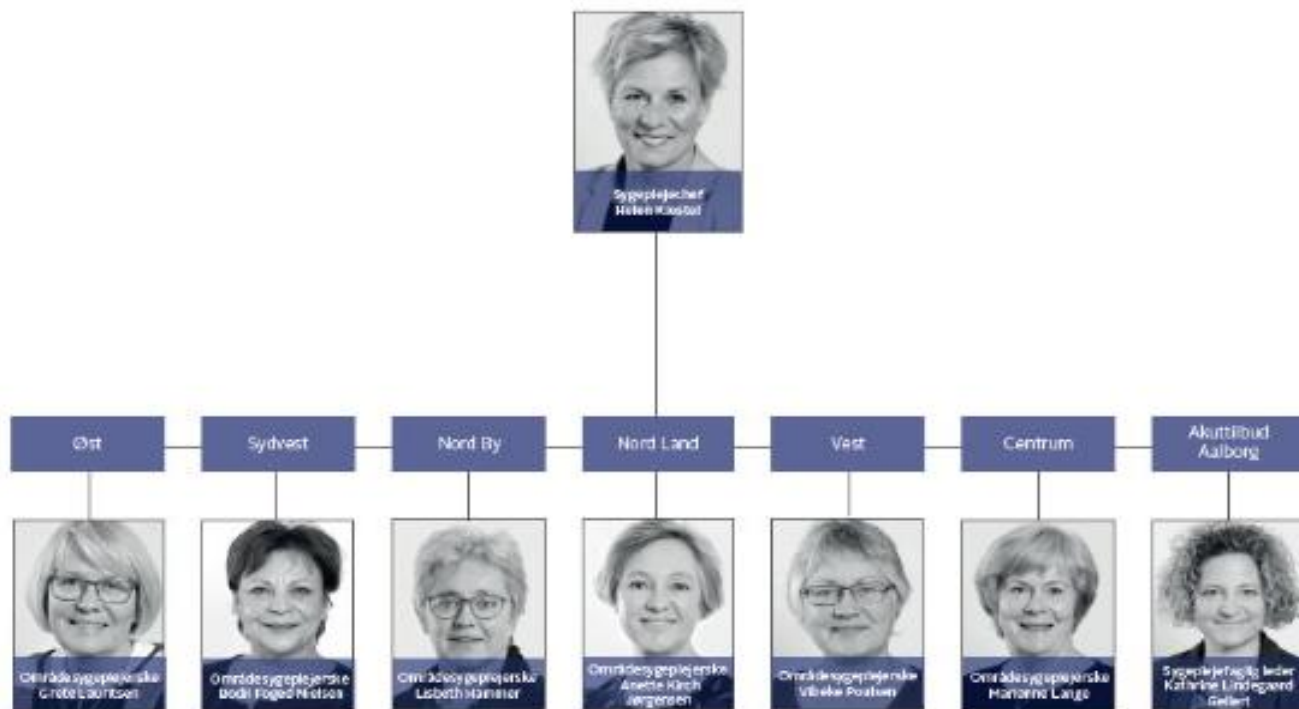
Sygeplejechef
Helen Kastel

Øst

Sydvest

Nord By

Nord Land

Vest

Centrum

Akuttilbud
Aalborg

Områdesygeplejerske
Grete Lauritsen

Områdesygeplejerske
Bodil Foged Nielsen

Områdesygeplejerske
Lisbeth Hammer

Områdesygeplejerske
Anette Kirch
Jørgensen

Områdesygeplejerske
Vibeke Poulsen

Områdesygeplejerske
Marianne Lange

Sygeplejefaglig leder
Katarina Lindegaard
Gellert